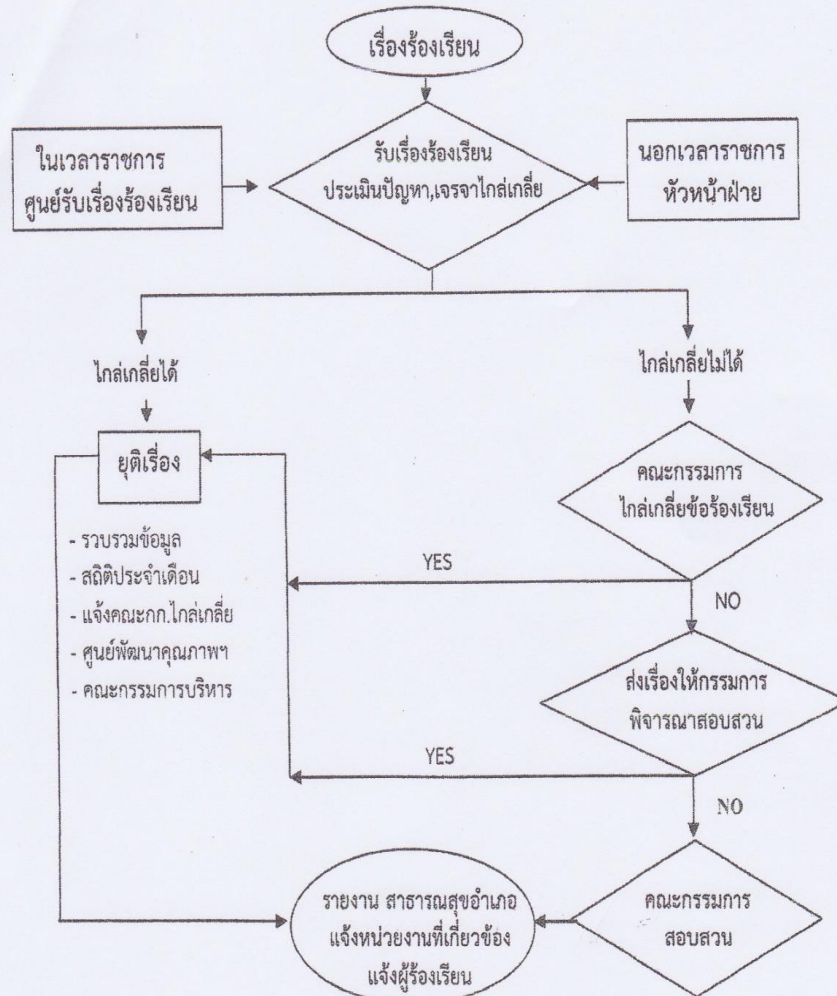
เรื่องร้องเรียน

ในเวลาราชการ
ศูนย์รับเรื่องร้องเรียน

รับเรื่องร้องเรียน
ประเมินปัญหา,เจรจาไกล่เกลี่ย

นอกเวลาราชการ
หัวหน้าฝ่าย

ไกล่เกลี่ยได้

ไกล่เกลี่ยไม่ได้

ยุติเรื่อง

- รวบรวมข้อมูล
- สถิติประจำเดือน
- แจ้งคณะกก.ไกล่เกลี่ย
- ศูนย์พัฒนาคุณภาพฯ
- คณะกรรมการบริหาร

คณะกรรมการ
ไกล่เกลี่ยข้อร้องเรียน

YES

NO

ส่งเรื่องให้กรรมการ
พิจารณาสอบสวน

YES

NO

รายงาน สาธารณสุขอำเภอ
แจ้งหน่วยงานที่เกี่ยวข้อง
แจ้งผู้ร้องเรียน

คณะกรรมการ
สอบสวน